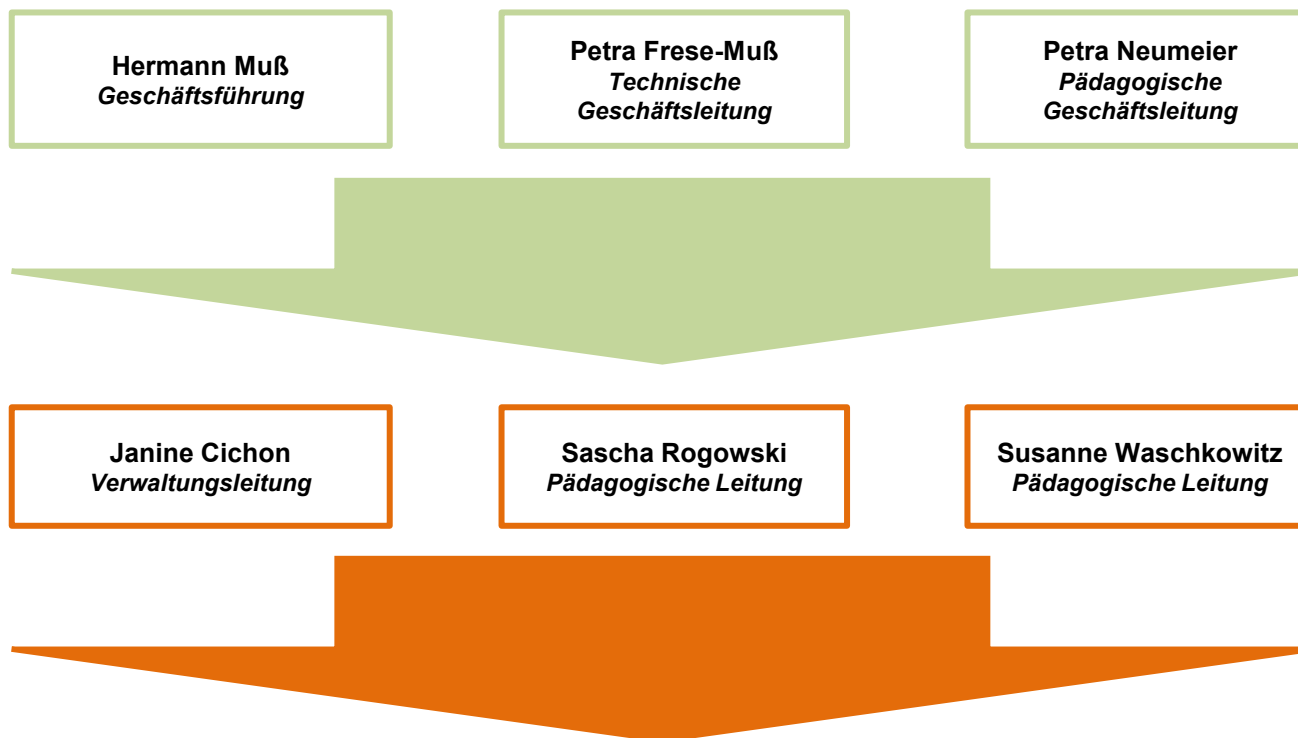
Hermann Muß
Geschäftsführung

Petra Frese-Muß
Technische Geschäftsleitung

Petra Neumeier
Pädagogische Geschäftsleitung

Janine Cichon
Verwaltungsleitung

Sascha Rogowski
Pädagogische Leitung

Susanne Waschkowitz
Pädagogische Leitung